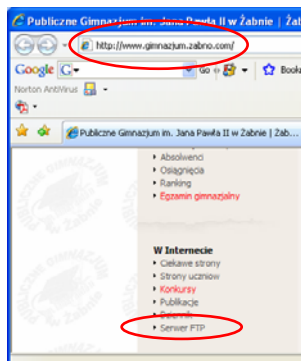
Publiczne Gimnazjum im. Jana Pawła II w Żabnie | Żab

http://www.gimnazjum.zabno.com/

Google G- Go Book

Norton AntiVirus

Publiczne Gimnazjum im. Jana Pawła II w Żabnie | Żab...

Absolwenci
Osiągnięcia
Ranking
Egzamin gimnazjalny

W Internecie
Ciekawe strony
Strony uczniów
Konkursy
Publikacje
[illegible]
Serwer FTP